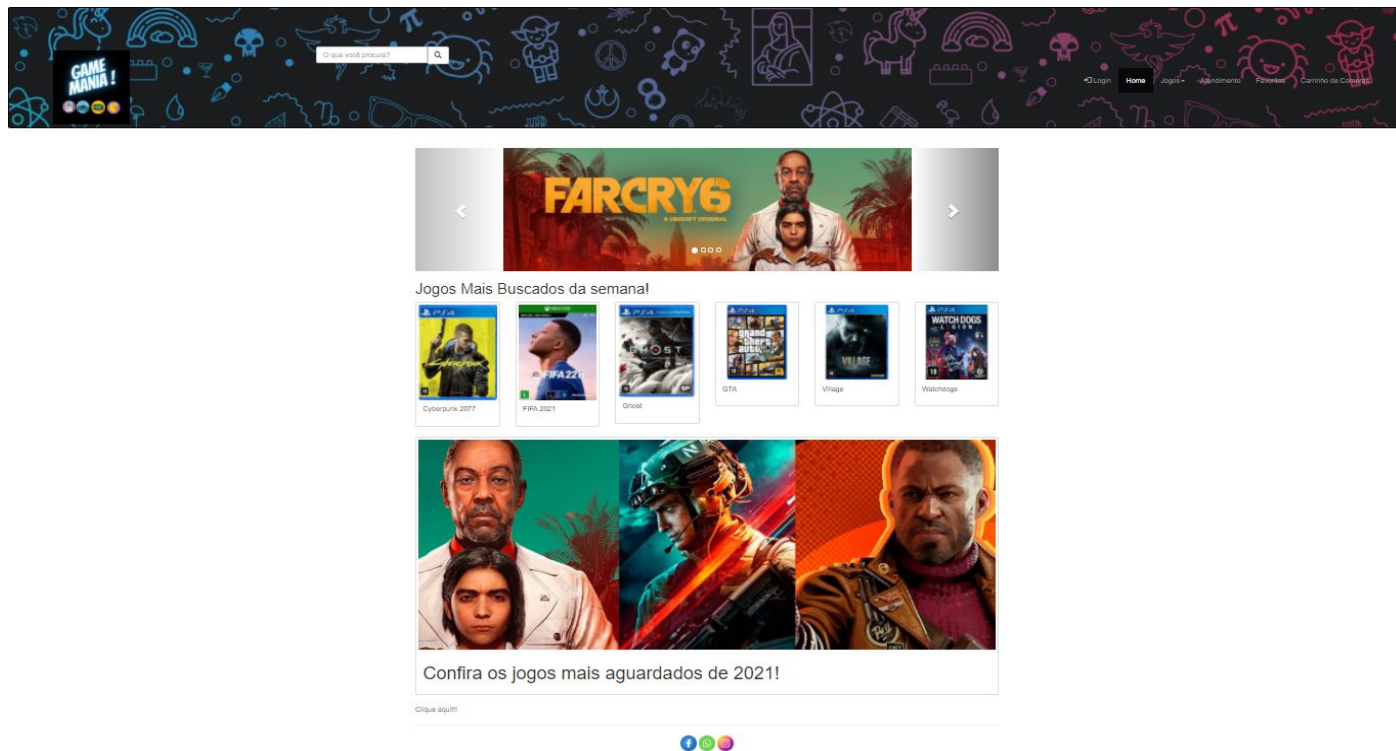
GAME MANIA!

O que você procura?

Login Home Jogos Atendimento Favoritos Carrinho de Compras

FARCRY6
A UBISOFT ORIGINAL

Jogos Mais Buscados da semana!

PS4
Cyberpunk 2077

XBOX ONE
FIFA 22
FIFA 2021

PS4
GHOST
Ghost

PS4
Grand Theft Auto V
GTA

PS4
VILLAGE
Village

PS4
WATCH DOGS LEGION
Watchdogs

Confira os jogos mais aguardados de 2021!

Clique aqui!!!